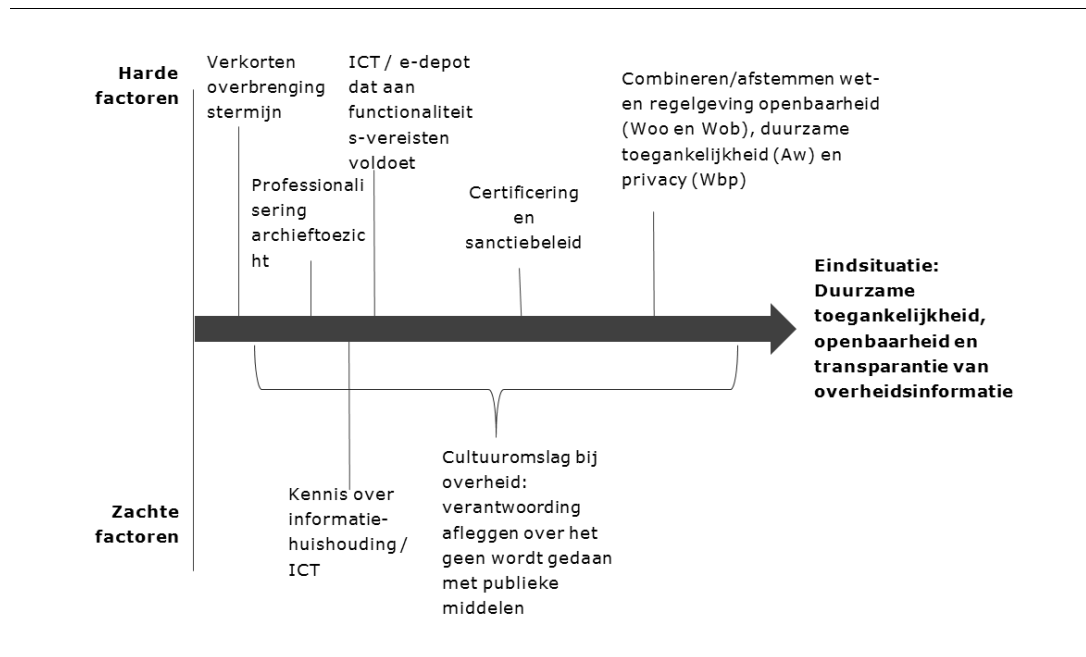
Harde factoren

Verkorten overbrengingstermijn

ICT / e-depot dat aan functionaliteits-vereisten voldoet

Combineren/afstemmen wet- en regelgeving openbaarheid (Woo en Wob), duurzame toegankelijkheid (Aw) en privacy (Wbp)

Professionalisering archieftoezicht

Certificering en sanctiebeleid

Eindsituatie: Duurzame toegankelijkheid, openbaarheid en transparantie van overheidsinformatie

Cultuuromslag bij overheid: verantwoording afleggen over het geen wordt gedaan met publieke middelen

Zachte factoren

Kennis over informatie-huishouding / ICT